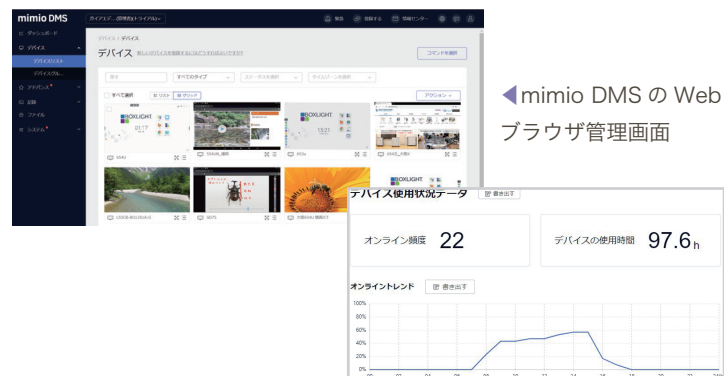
mimio DMS

ダッシュボード
デバイス
デバイスリスト
デバイスグル...
アドバンス
診断
ファイル
システム

デバイス / デバイス
デバイス
コマンドを送信
すべてのタイプ
すべて選択
リスト
グリッド
アクション
BOXLIGHT
BOXLIGHT

◀mimio DMS の Web ブラウザ管理画面

デバイス使用状況データ
書き出す
オンライン頻度 22
デバイスの使用時間 97.6 h
オンライントレンド
書き出す
100%
80%
60%
40%
20%
0%